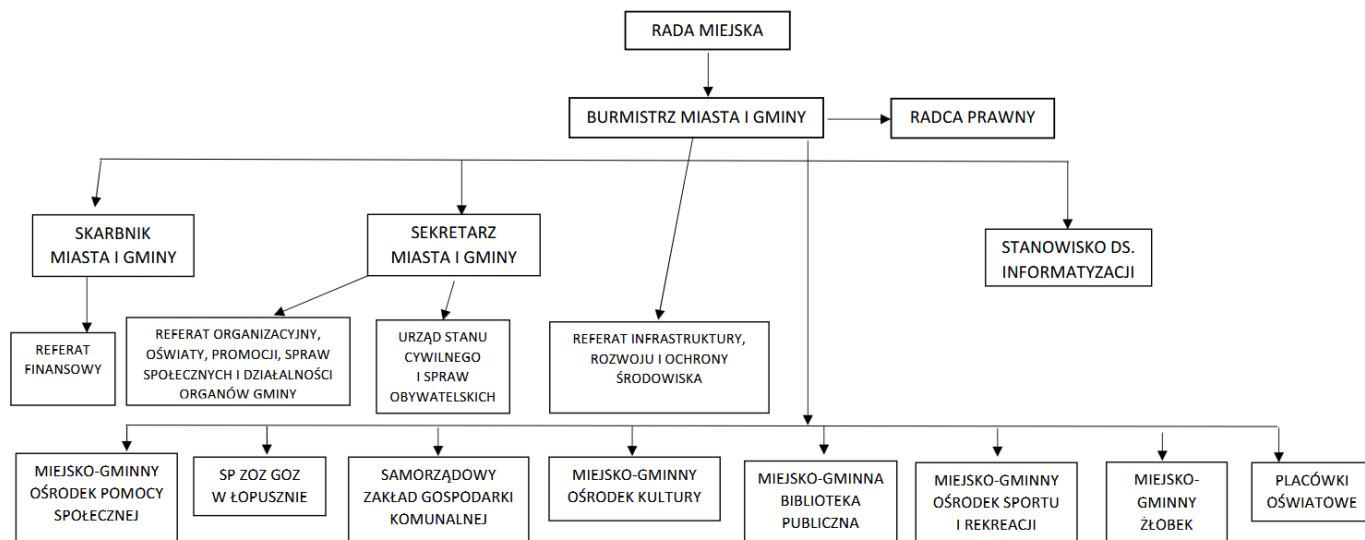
RADA MIEJSKA

BURMISTRZ MIASTA I GMINY

RADCA PRAWNY

SKARBNIK MIASTA I GMINY

SEKRETARZ MIASTA I GMINY

STANOWISKO DS. INFORMATYZACJI

REFERAT FINANSOWY

REFERAT ORGANIZACYJNY, OŚWIATY, PROMOCJI, SPRAW SPOŁECZNYCH I DZIAŁALNOŚCI ORGANÓW GMINY

URZĄD STANU CYWILNEGO I SPRAW OBYWATELSKICH

REFERAT INFRASTRUKTURY, ROZWOJU I OCHRONY ŚRODOWISKA

MIEJSKO-GMINNY OŚRODEK POMOCY SPOŁECZNEJ

SP ZOZ GOZ W ŁOPUSZNIE

SAMORZĄDOWY ZAKŁAD GOSPODARKI KOMUNALNEJ

MIEJSKO-GMINNY OŚRODEK KULTURY

MIEJSKO-GMINNA BIBLIOTEKA PUBLICZNA

MIEJSKO-GMINNY OŚRODEK SPORTU I REKREACJI

MIEJSKO-GMINNY ŻŁOBEK

PLACÓWKI OŚWIATOWE